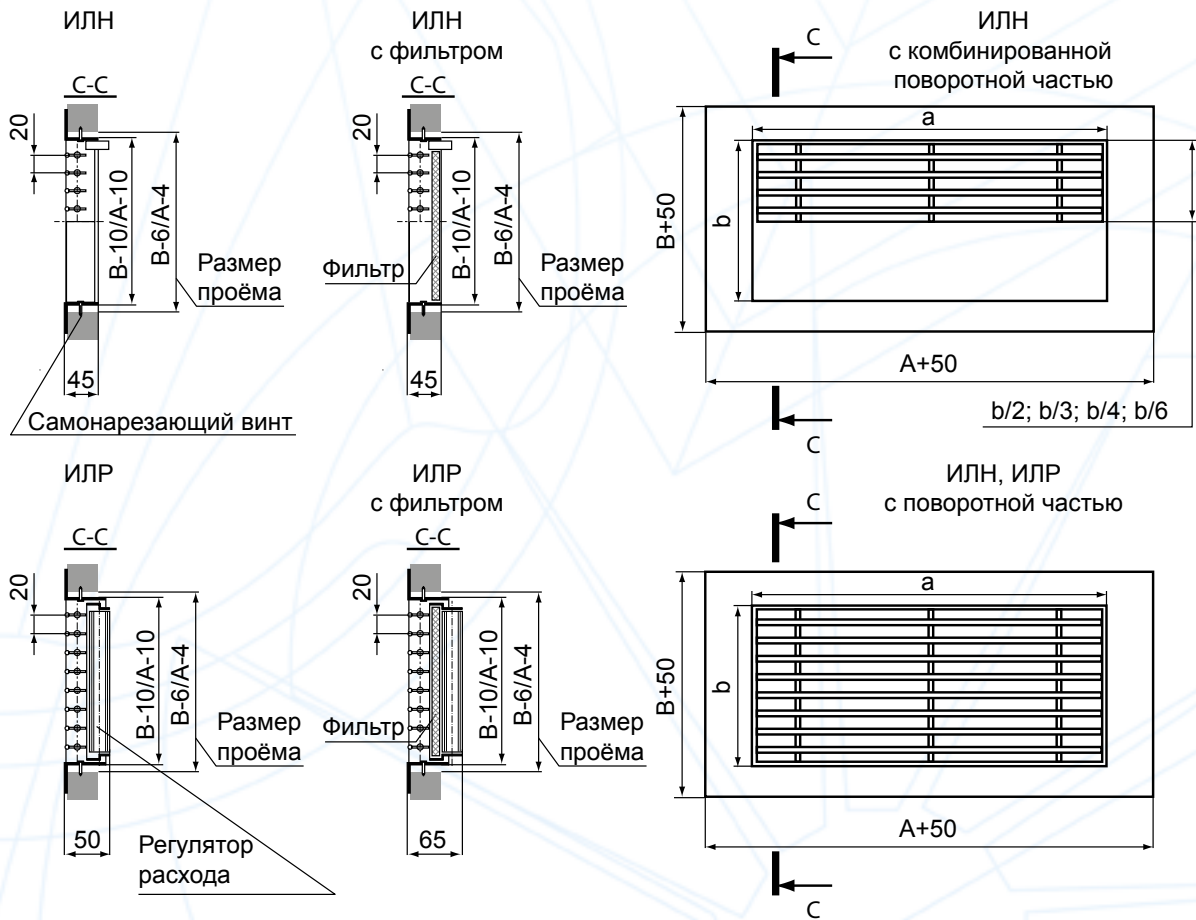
ИЛН

С-С

20

В-10/А-10

В-6/А-4

Размер проёма

45

Самонарезающий винт

ИЛН
с фильтром

С-С

20

Фильтр

В-10/А-10

В-6/А-4

Размер проёма

45

ИЛН
с комбинированной
поворотной частью

С

a

b

B+50

A+50

b/2; b/3; b/4; b/6

С

ИЛР

С-С

20

В-10/А-10

В-6/А-4

Размер проёма

50

Регулятор расхода

ИЛР
с фильтром

С-С

20

Фильтр

В-10/А-10

В-6/А-4

Размер проёма

65

ИЛН, ИЛР
с поворотной частью

С

a

b

B+50

A+50

С